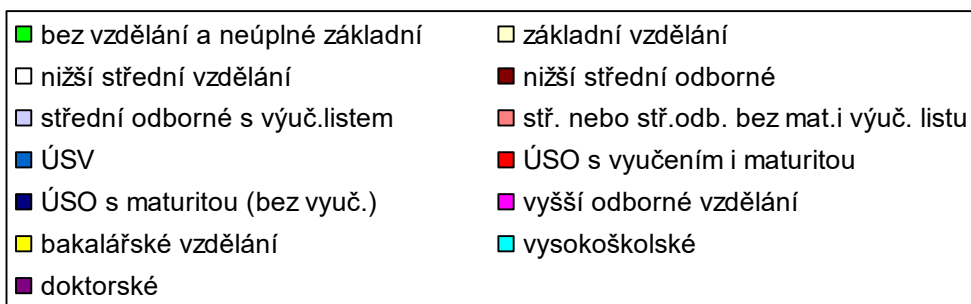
bez vzdělání a neúplné základní
základní vzdělání
nižší střední vzdělání
nižší střední odborné
střední odborné s výuč.listem
stř. nebo stř.odb. bez mat.i výuč. listu
ÚSV
ÚSO s vyučením i maturitou
ÚSO s maturitou (bez vyuč.)
vyšší odborné vzdělání
bakalářské vzdělání
vysokoškolské
doktorské